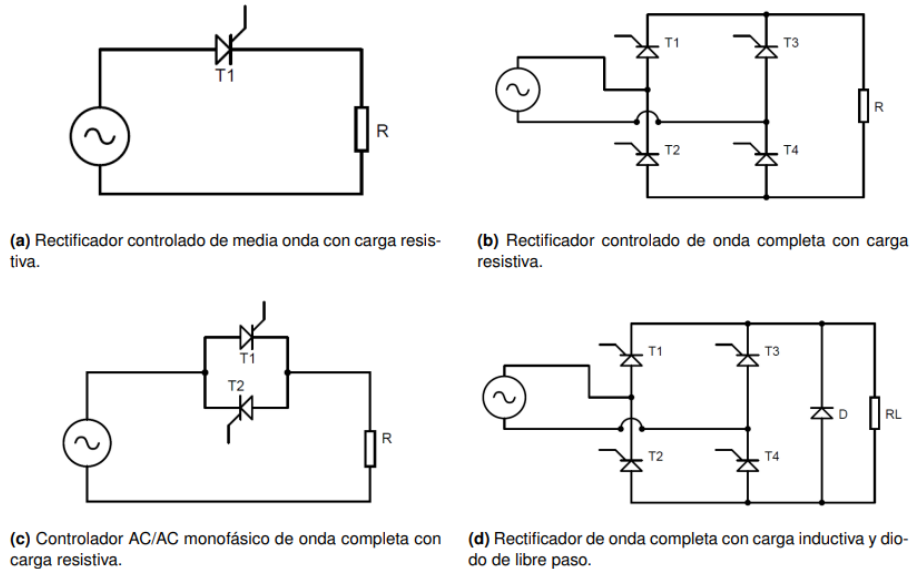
T1

R

(a) Rectificador controlado de media onda con carga resistiva.

T1

T3

R

T2

T4

(b) Rectificador controlado de onda completa con carga resistiva.

T1

T2

R

(c) Controlador AC/AC monofásico de onda completa con carga resistiva.

T1

T3

D

RL

T2

T4

(d) Rectificador de onda completa con carga inductiva y diodo de libre paso.